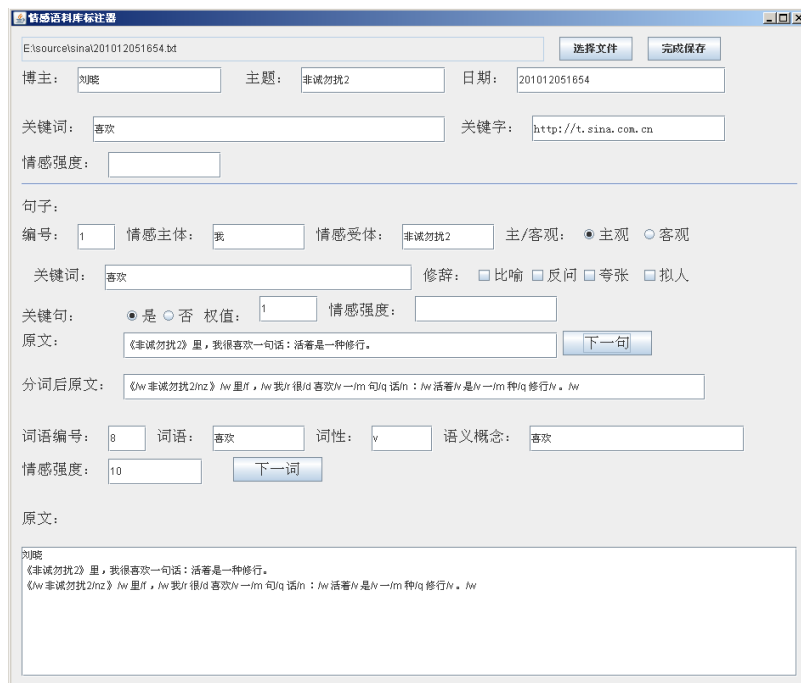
情感语料库标注器

E:\source\sina\201012051654.txt

选择文件 完成保存

博主: 刘晓 主题: 非诚勿扰2 日期: 201012051654

关键词: 喜欢 关键字: http://t.sina.com.cn

情感强度:

句子:

编号: 1 情感主体: 我 情感受体: 非诚勿扰2 主/客观: ◉ 主观 ○ 客观

关键词: 喜欢 修辞: ☐ 比喻 ☐ 反问 ☐ 夸张 ☐ 拟人

关键句: ◉ 是 ○ 否 权值: 1 情感强度:

原文: 《非诚勿扰2》里，我很喜欢一句话：活着是一种修行。 下一句

分词后原文: 《/w 非诚勿扰2/nz 》/w 里/f ，/w 我/r 很/d 喜欢/v 一/m 句/q 话/n ：/w 活着/v 是/v 一/m 种/q 修行/v 。/w

词语编号: 8 词语: 喜欢 词性: v 语义概念: 喜欢

情感强度: 10 下一词

原文:

刘晓
《非诚勿扰2》里，我很喜欢一句话：活着是一种修行。
《/w 非诚勿扰2/nz 》/w 里/f ，/w 我/r 很/d 喜欢/v 一/m 句/q 话/n ：/w 活着/v 是/v 一/m 种/q 修行/v 。/w